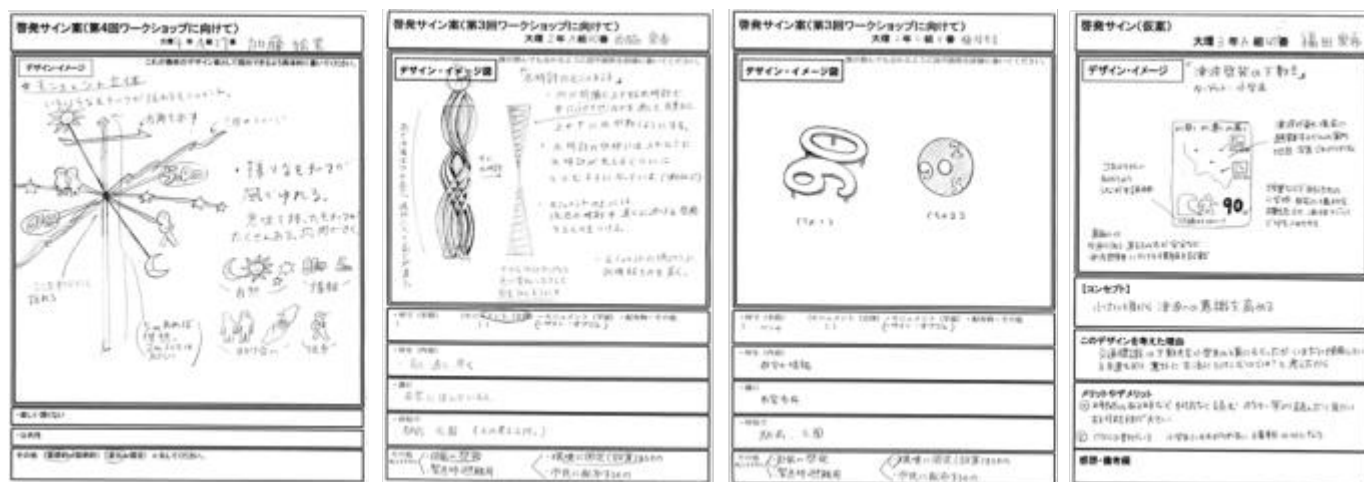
啓発サイン案(第4回ワークショップに向けて)
大畑 年 組 番 加藤 拓実

デザイン・イメージ

・モニュメント立体

・様々なものをモチーフが
風でゆれる。

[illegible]

啓発サイン案(第3回ワークショップに向けて)
大畑 2 年 A 組 番 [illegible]

デザイン・イメージ図

「水時計などのモチーフ」

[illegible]

啓発サイン案(第3回ワークショップに向けて)
大畑 年 組 番 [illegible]

デザイン・イメージ図

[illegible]

啓発サイン(仮案)
大畑 2 年 A 組 番 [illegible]

デザイン・イメージ
「津波警報は下勤む」

90

【コンセプト】
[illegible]

このデザインを考えた理由
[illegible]

メリット・デメリット
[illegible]

感想・備考欄